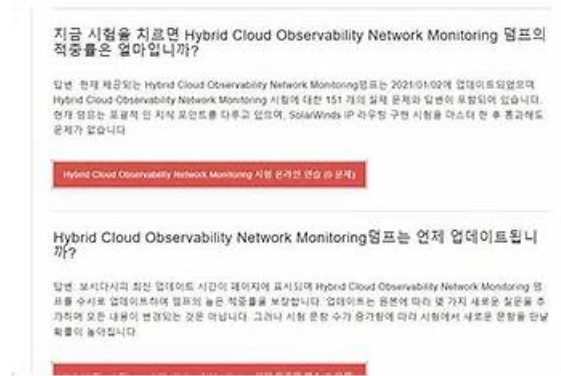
지금 시험을 치르면 Hybrid Cloud Observability Network Monitoring 덤프의 적중률은 얼마입니까?

답변: 현재 제공되는 Hybrid Cloud Observability Network Monitoring덤프는 2021/01/02에 업데이트되었으며 Hybrid Cloud Observability Network Monitoring 시험에 대한 151 개의 실제 문제와 답변이 포함되어 있습니다. 현재 많은 표준적 인 지식 포인트를 다루고 있으며, SolarWinds IP 라우팅 구현 시험을 마스터 한 후 통과해도 문제가 없습니다

Hybrid Cloud Observability Network Monitoring 시험 온라인 연습 (0 문제)

Hybrid Cloud Observability Network Monitoring덤프는 언제 업데이트됩니까?

답변: 보시다시피 최신 업데이트 시간이 페이지에 표시되며 Hybrid Cloud Observability Network Monitoring 덤프를 수시로 업데이트하여 덤프의 높은 적중률을 보장합니다. 업데이트는 원본에 따라 몇 가지 새로운 질문을 추가하여 모든 내용이 변경되는 것은 아닙니다. 그러나 시험 문항 수가 증가함에 따라 시험에서 새로운 문항을 만날 확률이 높아집니다.

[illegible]